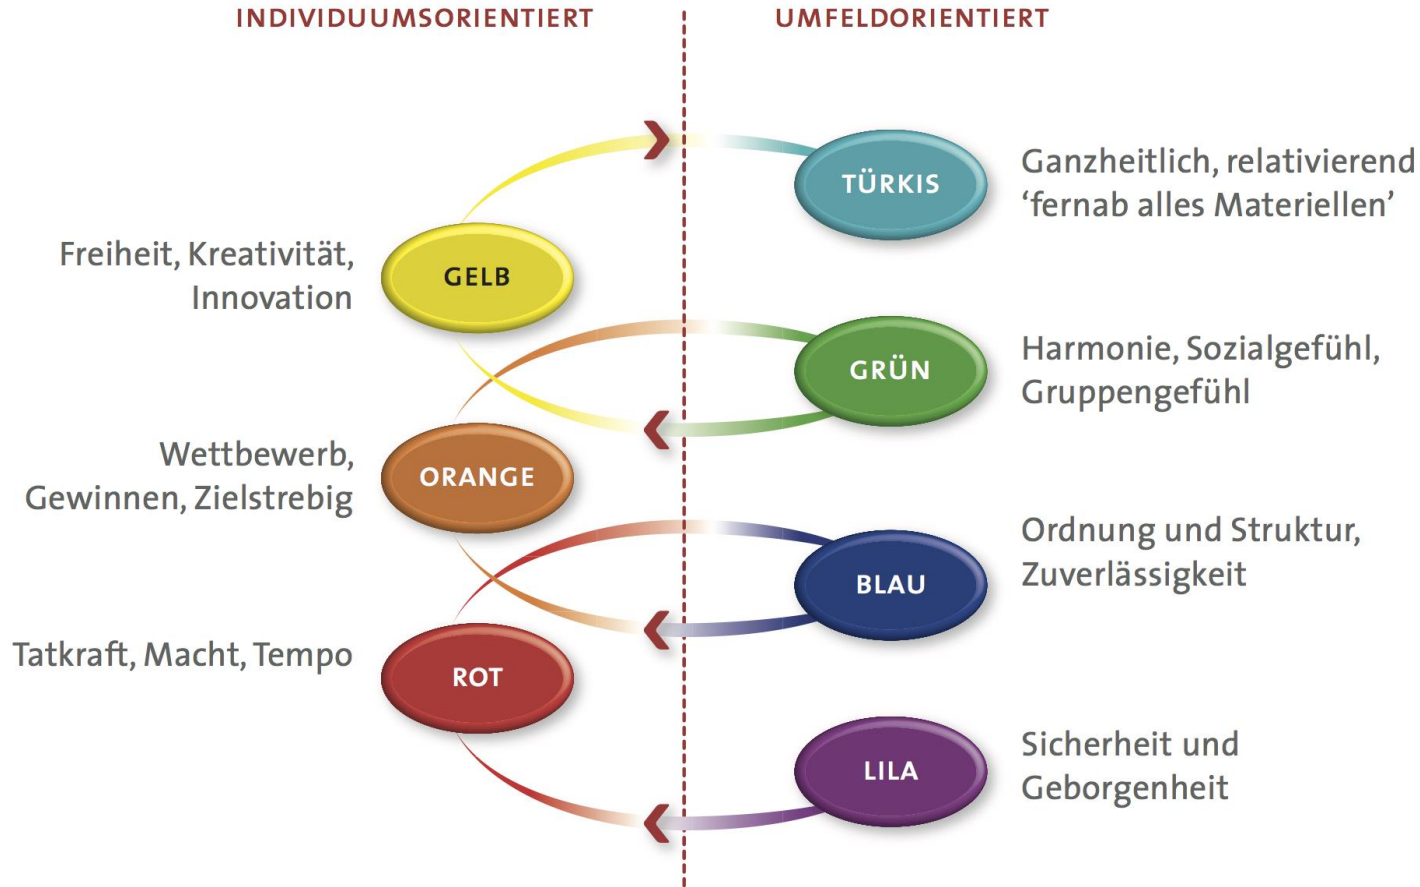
INDIVIDUUMSORIENTIERT

UMFELDORIENTIERT

TÜRKIS

Ganzheitlich, relativierend ‘fernab alles Materiellen’

GELB

Freiheit, Kreativität, Innovation

GRÜN

Harmonie, Sozialgefühl, Gruppengefühl

ORANGE

Wettbewerb, Gewinnen, Zielstrebig

BLAU

Ordnung und Struktur, Zuverlässigkeit

ROT

Tatkraft, Macht, Tempo

LILA

Sicherheit und Geborgenheit